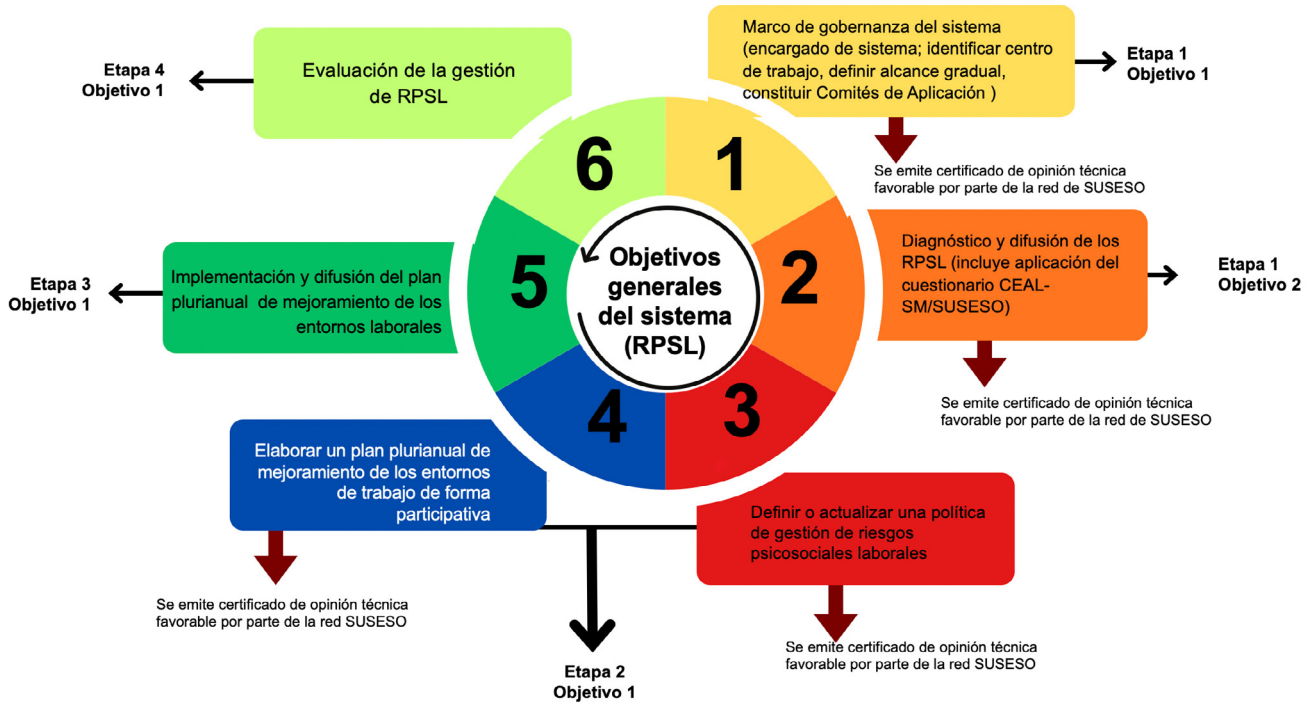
Objetivos generales del sistema (RPSL)

1

Marco de gobernanza del sistema (encargado de sistema; identificar centro de trabajo, definir alcance gradual, constituir Comités de Aplicación )

Etapa 1
Objetivo 1

Se emite certificado de opinión técnica favorable por parte de la red de SUSESO

2

Diagnóstico y difusión de los RPSL (incluye aplicación del cuestionario CEAL-SM/SUSESO)

Etapa 1
Objetivo 2

Se emite certificado de opinión técnica favorable por parte de la red de SUSESO

3

Definir o actualizar una política de gestión de riesgos psicosociales laborales

Se emite certificado de opinión técnica favorable por parte de la red SUSESO

Etapa 2
Objetivo 1

4

Elaborar un plan plurianual de mejoramiento de los entornos de trabajo de forma participativa

Se emite certificado de opinión técnica favorable por parte de la red SUSESO

5

Implementación y difusión del plan plurianual de mejoramiento de los entornos laborales

Etapa 3
Objetivo 1

6

Evaluación de la gestión de RPSL

Etapa 4
Objetivo 1